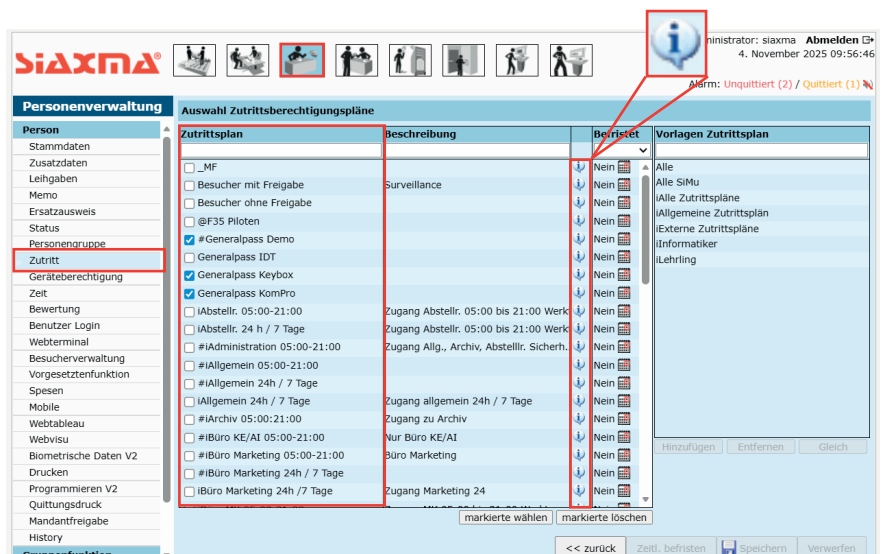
SIAXMA

Administrator: siaxma Abmelden
4. November 2025 09:56:46
Alarm: Unquittiert (2) / Quittiert (1)

Personenverwaltung

Person
Stammdaten
Zusatzdaten
Leihgaben
Memo
Ersatzausweis
Status
Personengruppe
Zutritt
Geräteberechtigung
Zeit
Bewertung
Benutzer Login
Webterminal
Besucherverwaltung
Vorgesetztenfunktion
Spesen
Mobile
Webtableau
Webvisu
Biometrische Daten V2
Drucken
Programmieren V2
Quittungsdruck
Mandantfreigabe
History

Auswahl Zutrittsberechtigungspläne

| Zutrittsplan | Beschreibung | | Befristet |
|---|---|---|---|
| _MF | | | Nein |
| Besucher mit Freigabe | Surveillance | | Nein |
| Besucher ohne Freigabe | | | Nein |
| @F35 Piloten | | | Nein |
| #Generalpass Demo | | | Nein |
| Generalpass IDT | | | Nein |
| Generalpass Keybox | | | Nein |
| Generalpass KomPro | | | Nein |
| iAbstellr. 05:00-21:00 | Zugang Abstellr. 05:00 bis 21:00 Werk | | Nein |
| iAbstellr. 24 h / 7 Tage | Zugang Abstellr. 05:00 bis 21:00 Werk | | Nein |
| #iAdministration 05:00-21:00 | Zugang Allg., Archiv, Abstelllr. Sicherh. | | Nein |
| #iAllgemein 05:00-21:00 | | | Nein |
| #iAllgemein 24h / 7 Tage | | | Nein |
| iAllgemein 24h / 7 Tage | Zugang allgemein 24h / 7 Tage | | Nein |
| #iArchiv 05:00-21:00 | Zugang zu Archiv | | Nein |
| #iBüro KE/AI 05:00-21:00 | Nur Büro KE/AI | | Nein |
| #iBüro Marketing 05:00-21:00 | Büro Marketing | | Nein |
| #iBüro Marketing 24h / 7 Tage | | | Nein |
| iBüro Marketing 24h /7 Tage | Zugang Marketing 24 | | Nein |

markierte wählen | markierte löschen

Vorlagen Zutrittsplan
Alle
Alle SiMu
iAlle Zutrittspläne
iAllgemeine Zutrittsplän
iExterne Zutrittspläne
iInformatiker
iLehrling

Hinzufügen | Entfernen | Gleich

<< zurück | Zeitl. befristen | Speichern | Verwerfen